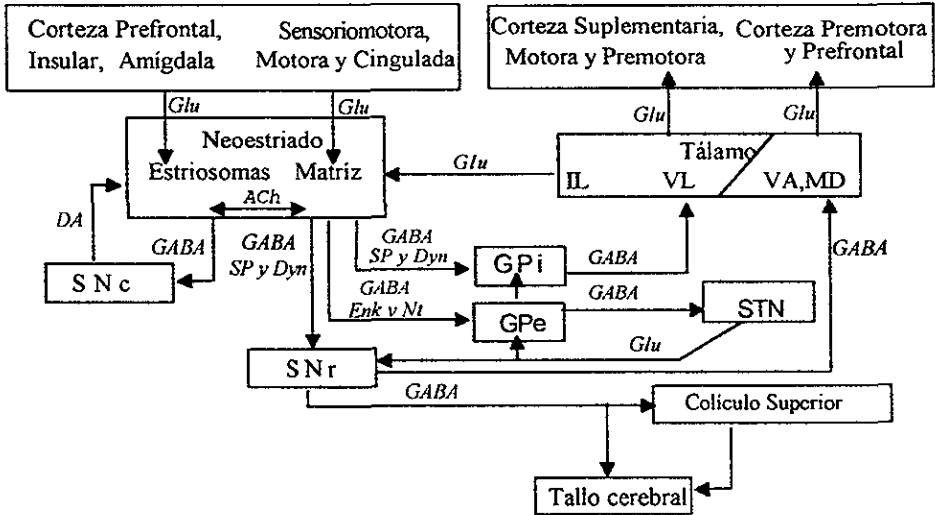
Corteza Prefrontal, Insular, Amígdala

Sensoriomotora, Motora y Cingulada

Corteza Suplementaria, Motora y Premotora

Corteza Premotora y Prefrontal

Glu

Glu

Glu

Glu

Neoestriado

Estriosomas

Matriz

Glu

Tálamo

IL

VL

VA,MD

DA

ACh

GABA

GABA SP y Dyn

GABA SP y Dyn

GPi

GABA

GABA

S N c

GABA Enk y Nt

GPe

GABA

STN

Glu

S N r

GABA

Colículo Superior

Tallo cerebral